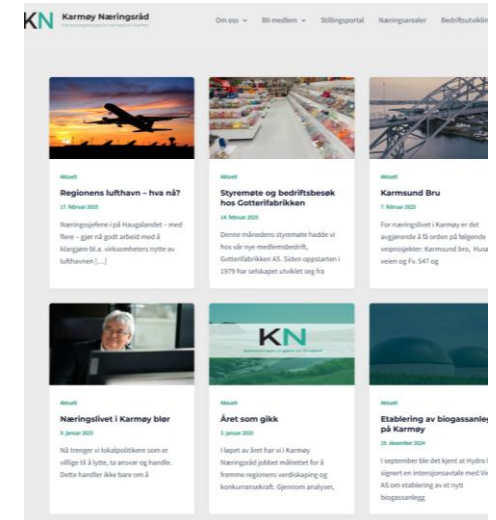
KN Karmøy Næringsråd
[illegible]

Om oss ⌄ Bli medlem ⌄ Stillingsportal Næringsarealer Bedriftsutvikl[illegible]

Aktuelt
Regionens lufthavn – hva nå?
17. februar 2025
Næringssjefene i på Haugalandet – med flere – gjør nå godt arbeid med å klargjøre bl.a. virksomheters nytte av lufthavnen [...]

Aktuelt
Styremøte og bedriftsbesøk hos Gotterifabrikken
14. februar 2025
Denne månedens styremøte hadde vi hos vår nye medlemsbedrift, Gotterifabrikken AS. Siden oppstarten i 1979 har selskapet utviklet seg fra

Aktuelt
Karmsund Bru
7. februar 2025
For næringslivet i Karmøy er det avgjørende å få orden på følgende veiprosjekter: Karmsund bru, Husø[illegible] veien og Fv. 547 og

Aktuelt
Næringslivet i Karmøy blør
9. januar 2025
Nå trenger vi lokalpolitikere som er villige til å lytte, ta ansvar og handle. Dette handler ikke bare om å

KN
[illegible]

Aktuelt
Året som gikk
3. januar 2025
I løpet av året har vi i Karmøy Næringsråd jobbet målrettet for å fremme regionens verdiskaping og konkurransekraft. Gjennom analyser,

Aktuelt
Etablering av biogassanle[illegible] på Karmøy
20. desember 2024
I september ble det kjent at Hydro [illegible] signert en intensjonsavtale med Vi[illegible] AS om etablering av et nytt biogassanlegg